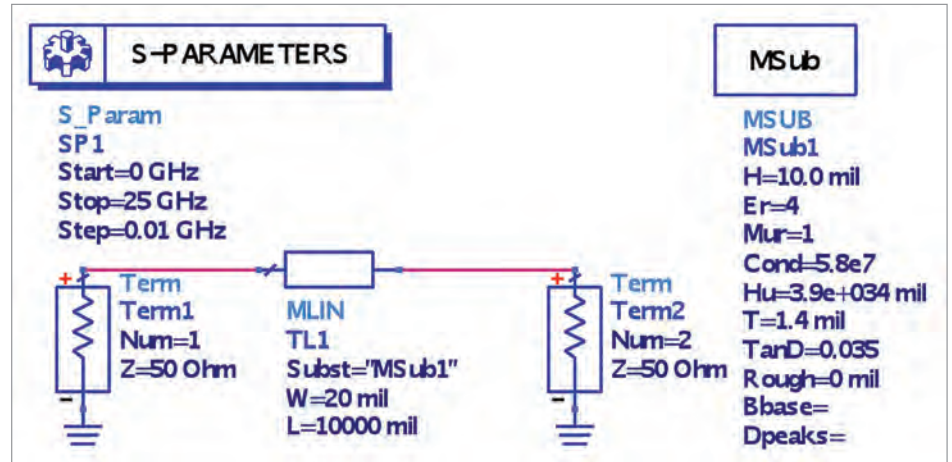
S-PARAMETERS

S_Param
SP1
Start=0 GHz
Stop=25 GHz
Step=0.01 GHz

MSub

MSUB
MSub1
H=10.0 mil
Er=4
Mur=1
Cond=5.8e7
Hu=3.9e+034 mil
T=1.4 mil
TanD=0.035
Rough=0 mil
Bbase=
Dpeaks=

+
Term
Term1
Num=1
Z=50 Ohm
-

MLIN
TL1
Subst="MSub1"
W=20 mil
L=10000 mil

+
Term
Term2
Num=2
Z=50 Ohm
-